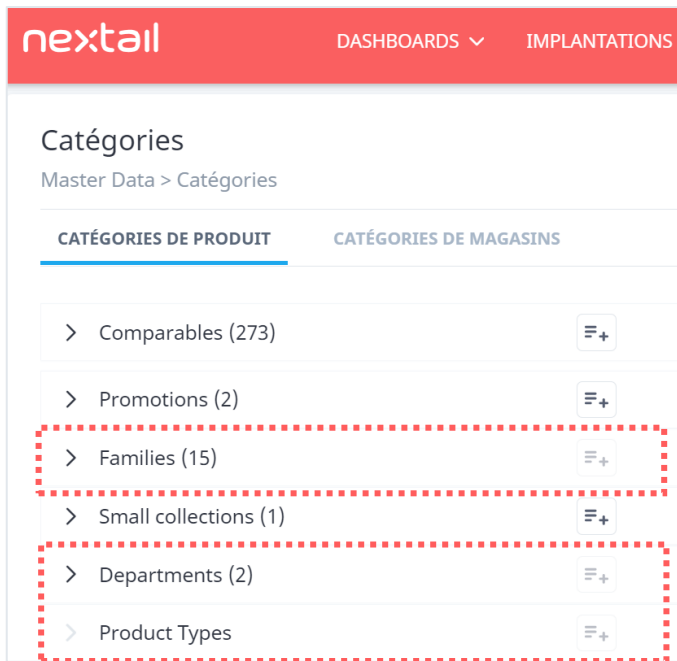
nextail

DASHBOARDS IMPLANTATIONS

Catégories

Master Data > Catégories

CATÉGORIES DE PRODUIT CATÉGORIES DE MAGASINS

Comparables (273)

Promotions (2)

Families (15)

Small collections (1)

Departments (2)

Product Types